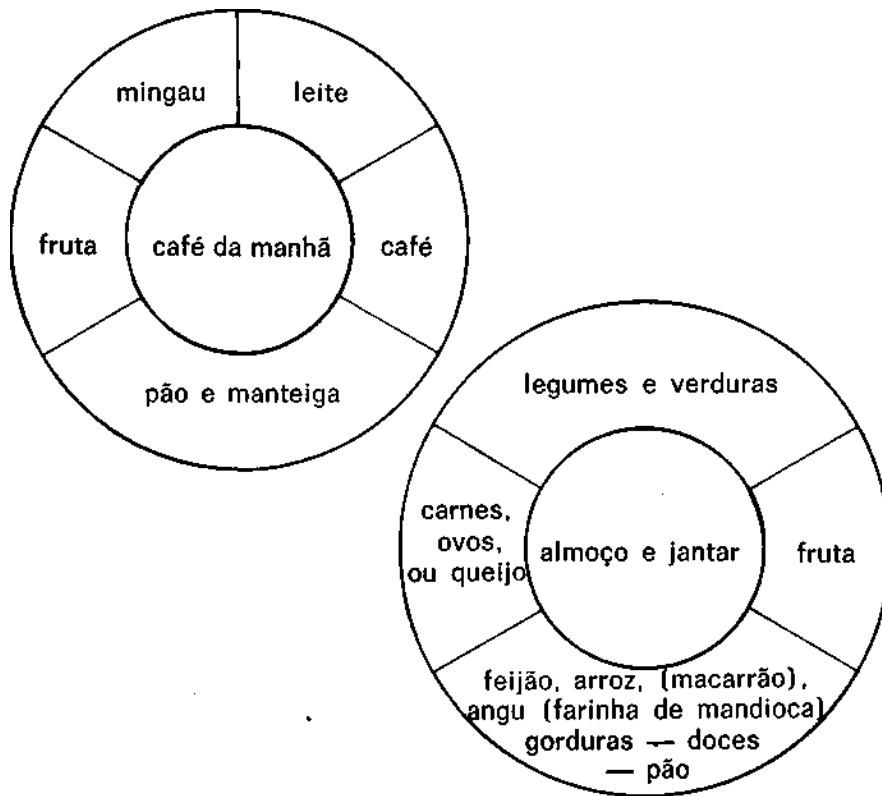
mingau

leite

fruta

café da manhã

café

pão e manteiga

legumes e verduras

carnes, ovos, ou queijo

almoço e jantar

fruta

feijão, arroz, (macarrão), angu (farinha de mandioca) gorduras — doces — pão